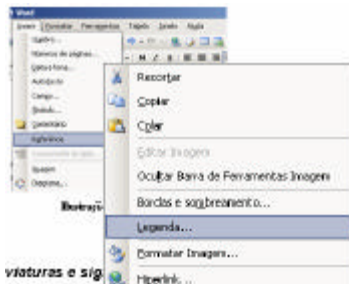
Word
Inserir Formatar Ferramentas Tabela Janela Ajuda
Quebra...
Números de páginas...
Data e hora...
AutoTexto
Campo...
Símbolo...
Comentário
Referência
Imagem
Objeto...
Recortar
Copiar
Colar
Editar Imagem
Ocultar Barra de Ferramentas Imagem
Bordas e sombreamento...
Legenda...
Formatar Imagem...
Hiperlink...
Ilustração
viaturas e sig